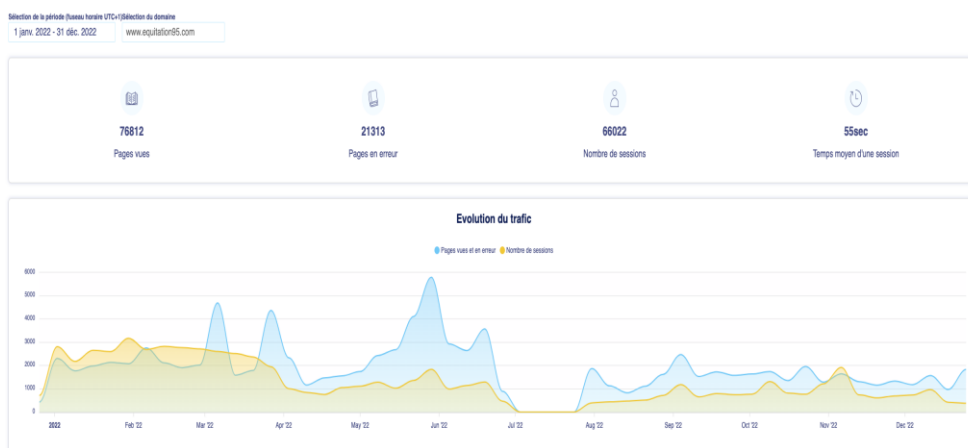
Sélection de la période (fuseau horaire UTC+1) Sélection du domaine
1 janv. 2022 - 31 déc. 2022
www.equitation95.com

76812
Pages vues

21313
Pages en erreur

66022
Nombre de sessions

55sec
Temps moyen d'une session

Evolution du trafic

Pages vues et en erreur
Nombre de sessions

6000
5000
4000
3000
2000
1000
0

2022
Feb '22
Mar '22
Apr '22
May '22
Jun '22
Jul '22
Aug '22
Sep '22
Oct '22
Nov '22
Dec '22